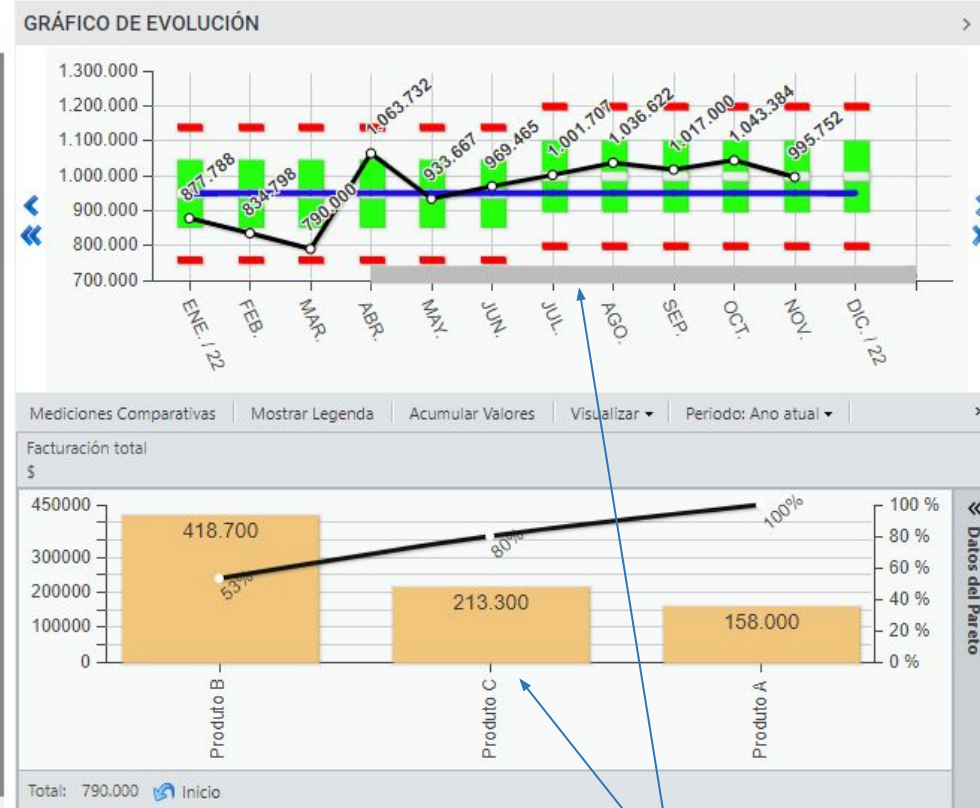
GRÁFICO DE EVOLUCIÓN

1.300.000
1.200.000
1.100.000
1.000.000
900.000
800.000
700.000

877.788
834.798
790.000
1.063.732
933.667
969.465
1.001.707
1.036.622
1.017.000
1.043.384
995.752

ENE. / 22
FEB.
MAR.
ABR.
MAY.
JUN.
JUL.
AGO.
SEP.
OCT.
NOV.
DIC. / 22

Mediciones Comparativas | Mostrar Legenda | Acumular Valores | Visualizar ▾ | Periodo: Ano atual ▾

Facturación total
$

450000
300000
200000
100000
0

418.700
213.300
158.000

53%
80%
100%

100 %
80 %
60 %
40 %
20 %
0 %

Produto B
Produto C
Produto A

Datos del Pareto

Total: 790.000 Inicio